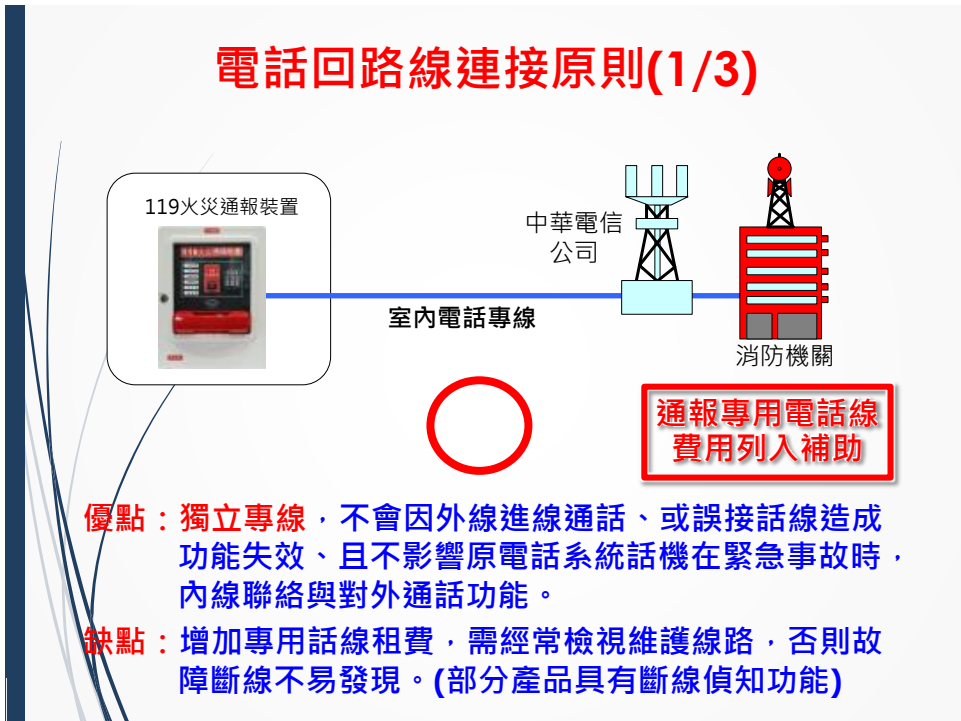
電話回路線連接原則(1/3)

119火災通報裝置

中華電信公司

室內電話專線

消防機關

通報專用電話線費用列入補助

優點：獨立專線，不會因外線進線通話、或誤接話線造成功能失效、且不影響原電話系統話機在緊急事故時，內線聯絡與對外通話功能。

缺點：增加專用話線租費，需經常檢視維護線路，否則故障斷線不易發現。(部分產品具有斷線偵知功能)